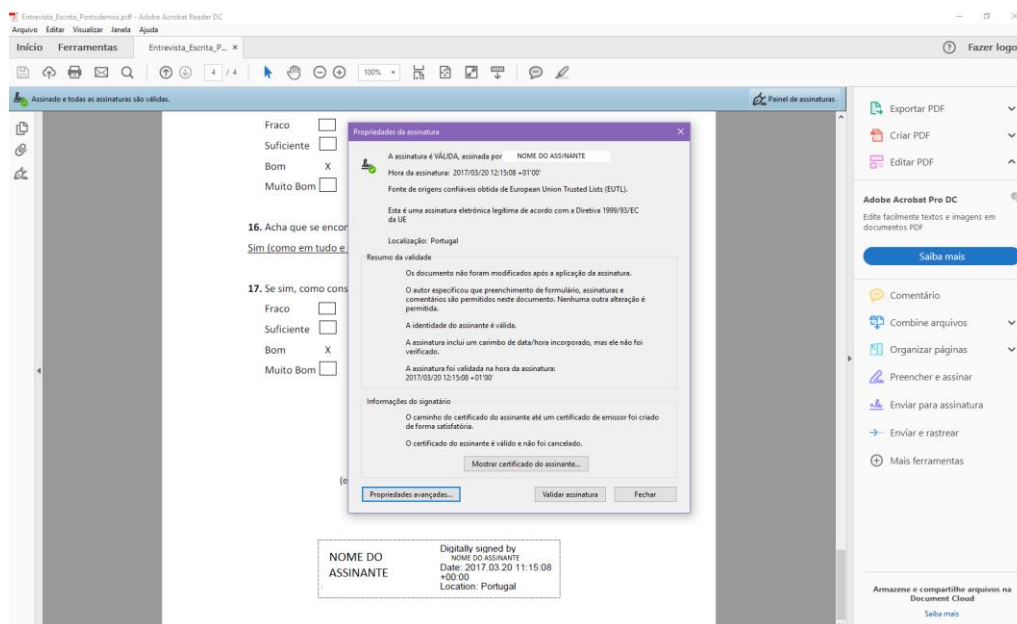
Entrevista_Escrita_Portodemos.pdf - Adobe Acrobat Reader DC
Arquivo Editar Visualizar Janela Ajuda
Início Ferramentas Entrevista_Escrita_P... ×
Fazer logo
4 / 4
100%
Assinado e todas as assinaturas são válidas.
Painel de assinaturas

Fraco
Suficiente
Bom X
Muito Bom

16. Acha que se encon
Sim (como em tudo e

17. Se sim, como cons
Fraco
Suficiente
Bom X
Muito Bom

(e

Propriedades da assinatura

A assinatura é VÁLIDA, assinada por NOME DO ASSINANTE
Hora da assinatura: 2017/03/20 12:15:08 +01'00'
Fonte de origens confiáveis obtida de European Union Trusted Lists (EUTL).

Esta é uma assinatura eletrônica legítima de acordo com a Diretiva 1999/93/EC da UE

Localização: Portugal

Resumo da validade
Os documento não foram modificados após a aplicação da assinatura.

O autor especificou que preenchimento de formulário, assinaturas e comentários são permitidos neste documento. Nenhuma outra alteração é permitida.

A identidade do assinante é válida.

A assinatura inclui um carimbo de data/hora incorporado, mas ele não foi verificado.

A assinatura foi validada na hora da assinatura:
2017/03/20 12:15:08 +01'00'

Informações do signatário
O caminho do certificado do assinante até um certificado de emissor foi criado de forma satisfatória.

O certificado do assinante é válido e não foi cancelado.

Mostrar certificado do assinante...

Propriedades avançadas...
Validar assinatura
Fechar

NOME DO ASSINANTE
Digitally signed by NOME DO ASSINANTE
Date: 2017.03.20 11:15:08 +00:00
Location: Portugal

Exportar PDF
Criar PDF
Editar PDF
Adobe Acrobat Pro DC
Edite facilmente textos e imagens em documentos PDF
Saiba mais
Comentário
Combine arquivos
Organizar páginas
Preencher e assinar
Enviar para assinatura
Enviar e rastrear
Mais ferramentas

Armazene e compartilhe arquivos na Document Cloud
Saiba mais